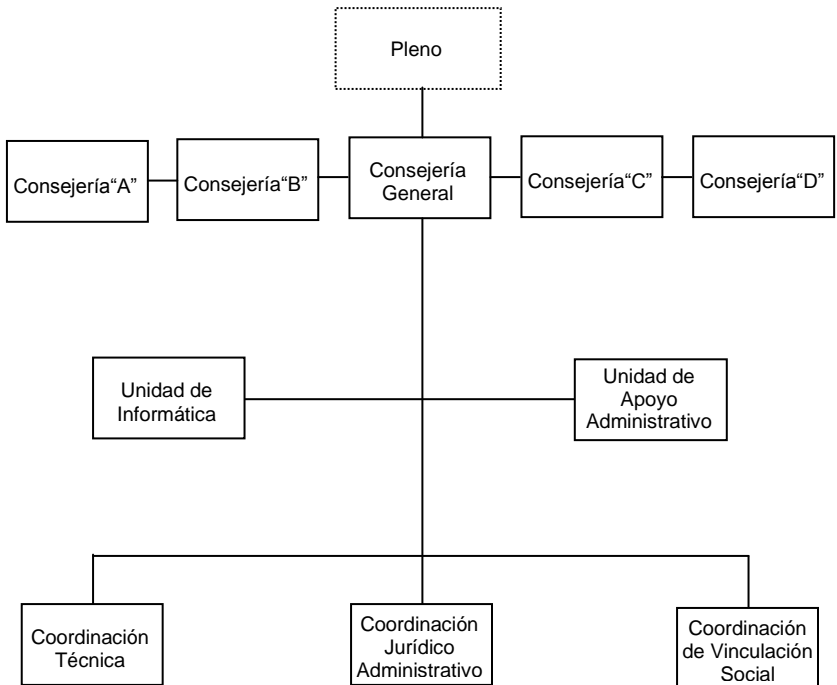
Pleno

Consejería“A”

Consejería“B”

Consejería General

Consejería“C”

Consejería“D”

Unidad de Informática

Unidad de Apoyo Administrativo

Coordinación Técnica

Coordinación Jurídico Administrativo

Coordinación de Vinculación Social